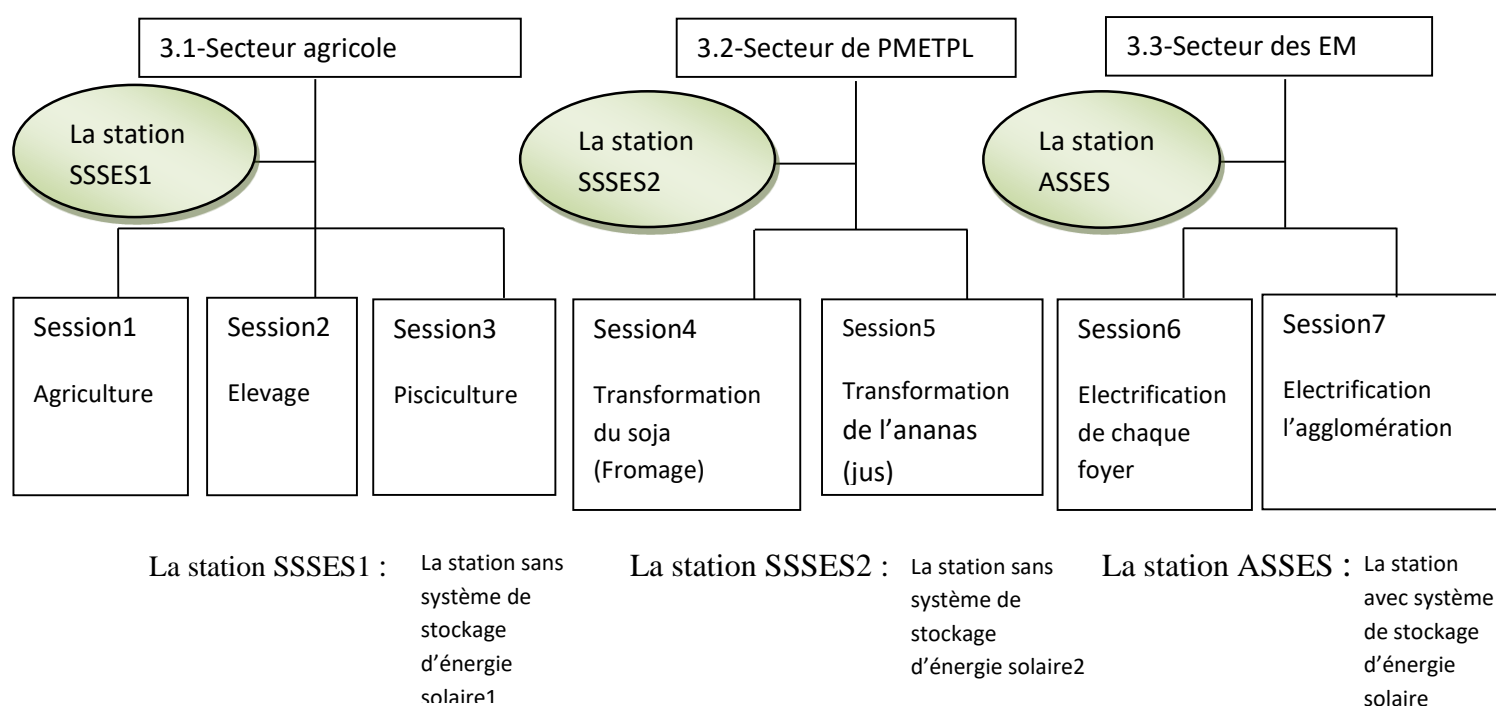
3.1-Secteur agricole

La station SSSES1

Session1

Agriculture

Session2

Elevage

Session3

Pisciculture

3.2-Secteur de PMETPL

La station SSSES2

Session4

Transformation du soja (Fromage)

Session5

Transformation de l'ananas (jus)

3.3-Secteur des EM

La station ASSES

Session6

Electrification de chaque foyer

Session7

Electrification l'agglomération

La station SSSES1 : La station sans système de stockage d'énergie solaire1

La station SSSES2 : La station sans système de stockage d'énergie solaire2

La station ASSES : La station avec système de stockage d'énergie solaire